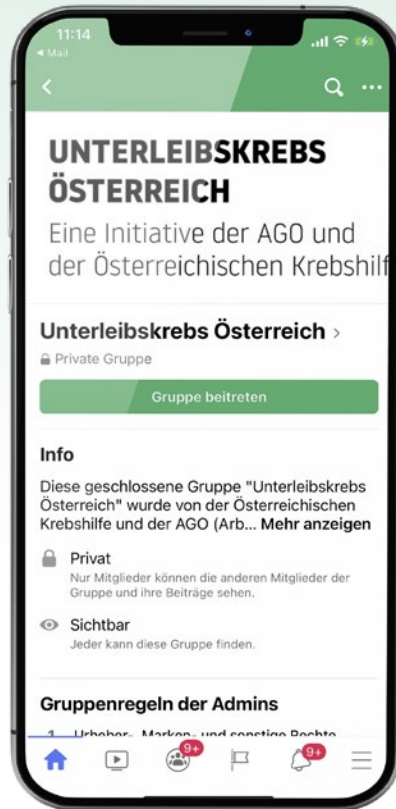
11:14
◂ Mail

UNTERLEIBSKREBS ÖSTERREICH
Eine Initiative der AGO und der Österreichischen Krebshilf

Unterleibskrebs Österreich ›
Private Gruppe

Gruppe beitreten

Info

Diese geschlossene Gruppe "Unterleibskrebs Österreich" wurde von der Österreichischen Krebshilfe und der AGO (Arb... Mehr anzeigen

Privat
Nur Mitglieder können die anderen Mitglieder der Gruppe und ihre Beiträge sehen.

Sichtbar
Jeder kann diese Gruppe finden.

Gruppenregeln der Admins

1 Urheber-, Marken- und sonstige Rechte

9+ 9+